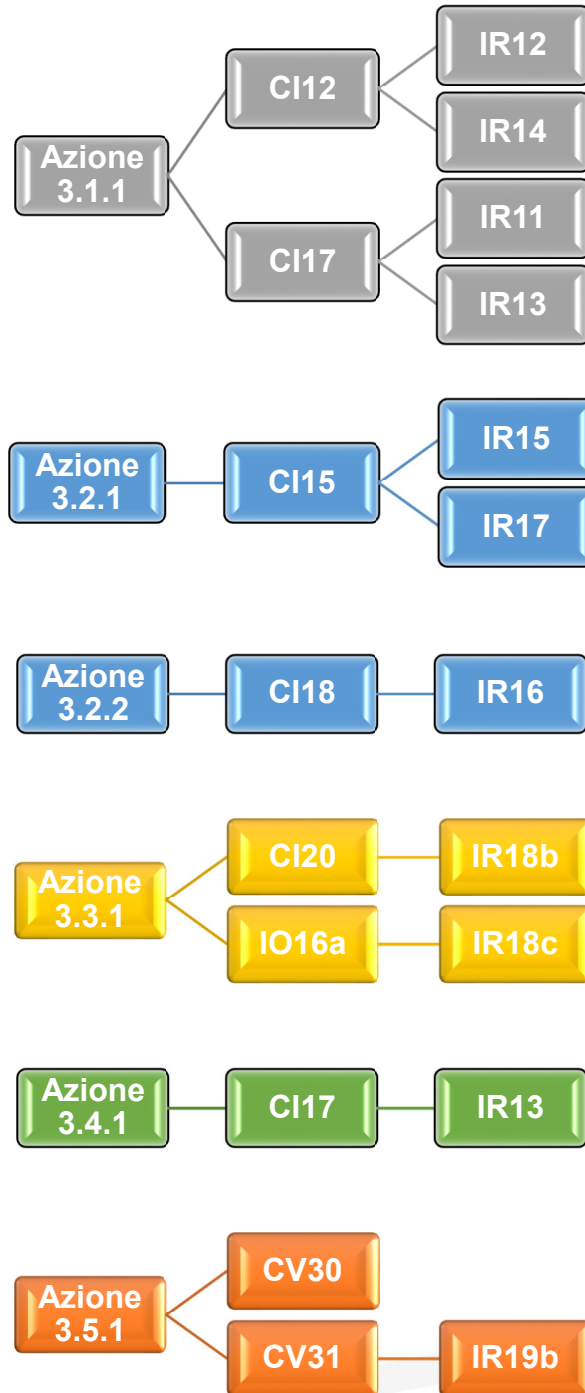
Azione 3.1.1

CI12

IR12

IR14

CI17

IR11

IR13

Azione 3.2.1

CI15

IR15

IR17

Azione 3.2.2

CI18

IR16

Azione 3.3.1

CI20

IR18b

IO16a

IR18c

Azione 3.4.1

CI17

IR13

Azione 3.5.1

CV30

CV31

IR19b